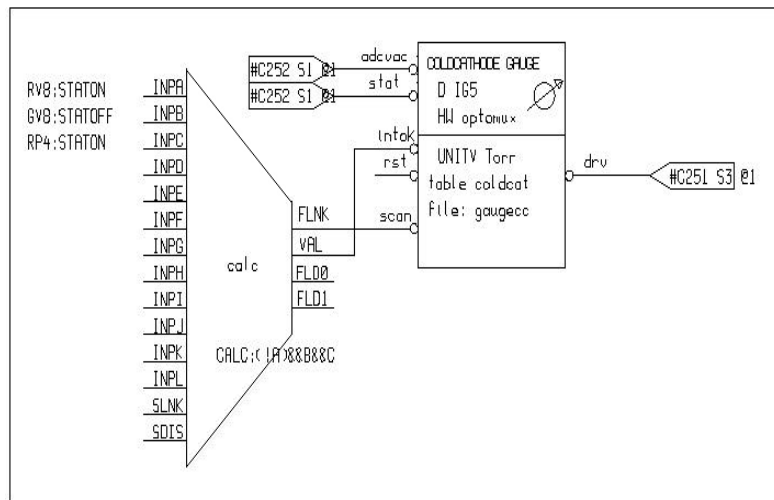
#C252 S1 @1
#C252 S1 @1
adcvac
stat
COLDCATHODE GAUGE
D IG5
HW optomux
intok
rst
scan
UNITV Torr
table coldcat
file: gaugecc
drv
#C251 S3 @1

RV8:STATON
GV8:STATOFF
RP4:STATON

INPA
INPB
INPC
INPD
INPE
INPF
INPG
INPH
INPI
INPJ
INPK
INPL
SLNK
SDIS

calc
FLNK
VAL
FLD0
FLD1
CALC:(!A)&&B&&C